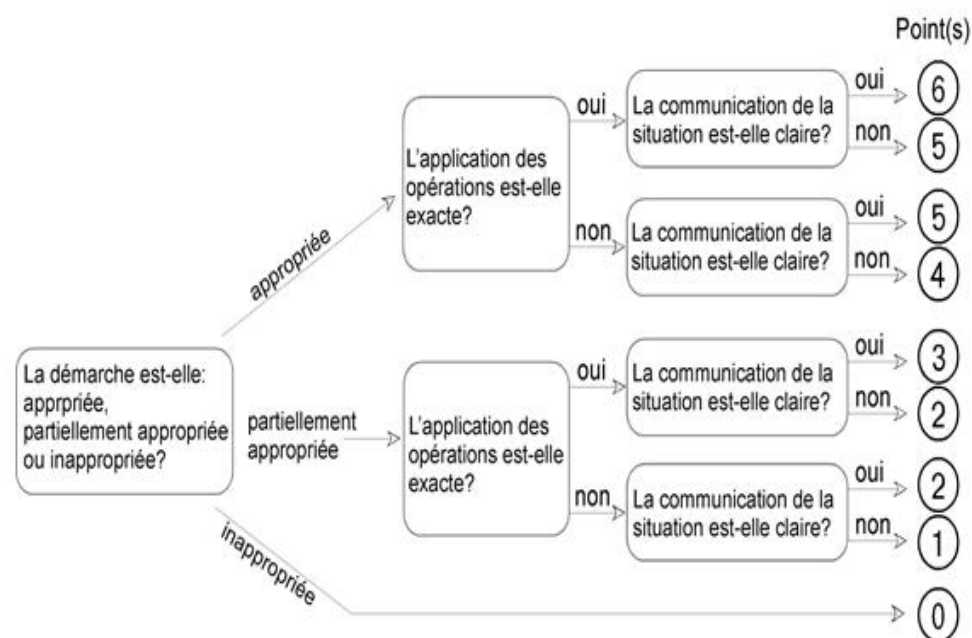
Point(s)

La démarche est-elle: apprpriée, partiellement appropriée ou inappropriée?

appropriée

L'application des opérations est-elle exacte?

oui

La communication de la situation est-elle claire?

oui 6

non 5

non

La communication de la situation est-elle claire?

oui 5

non 4

partiellement appropriée

L'application des opérations est-elle exacte?

oui

La communication de la situation est-elle claire?

oui 3

non 2

non

La communication de la situation est-elle claire?

oui 2

non 1

inappropriée

0